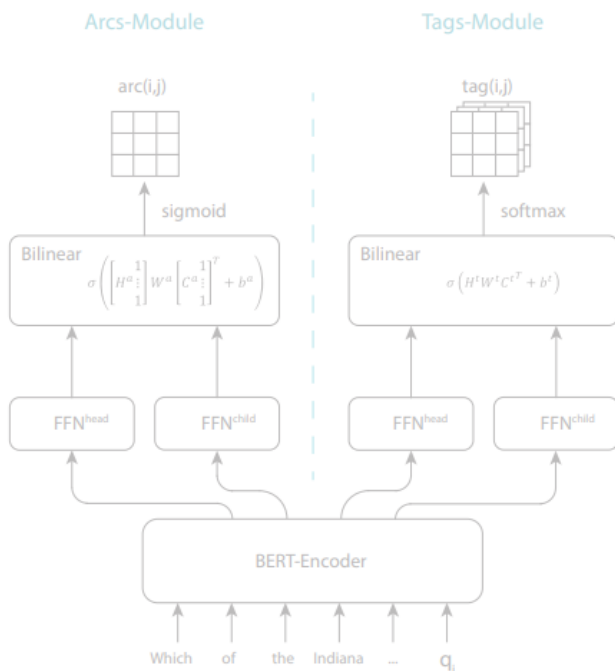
Arcs-Module

Tags-Module

arc(i,j)

tag(i,j)

sigmoid

softmax

Bilinear

$\sigma\left(\begin{bmatrix} H^a & \begin{matrix}1\\ \vdots \\ 1\end{matrix}\end{bmatrix} W^a \begin{bmatrix} C^a & \begin{matrix}1\\ \vdots \\ 1\end{matrix}\end{bmatrix}^T + b^a\right)$

Bilinear

$\sigma\left(H^t W^t C^{t^T} + b^t\right)$

FFN$^{head}$

FFN$^{child}$

FFN$^{head}$

FFN$^{child}$

BERT-Encoder

Which of the Indiana ... $q_i$